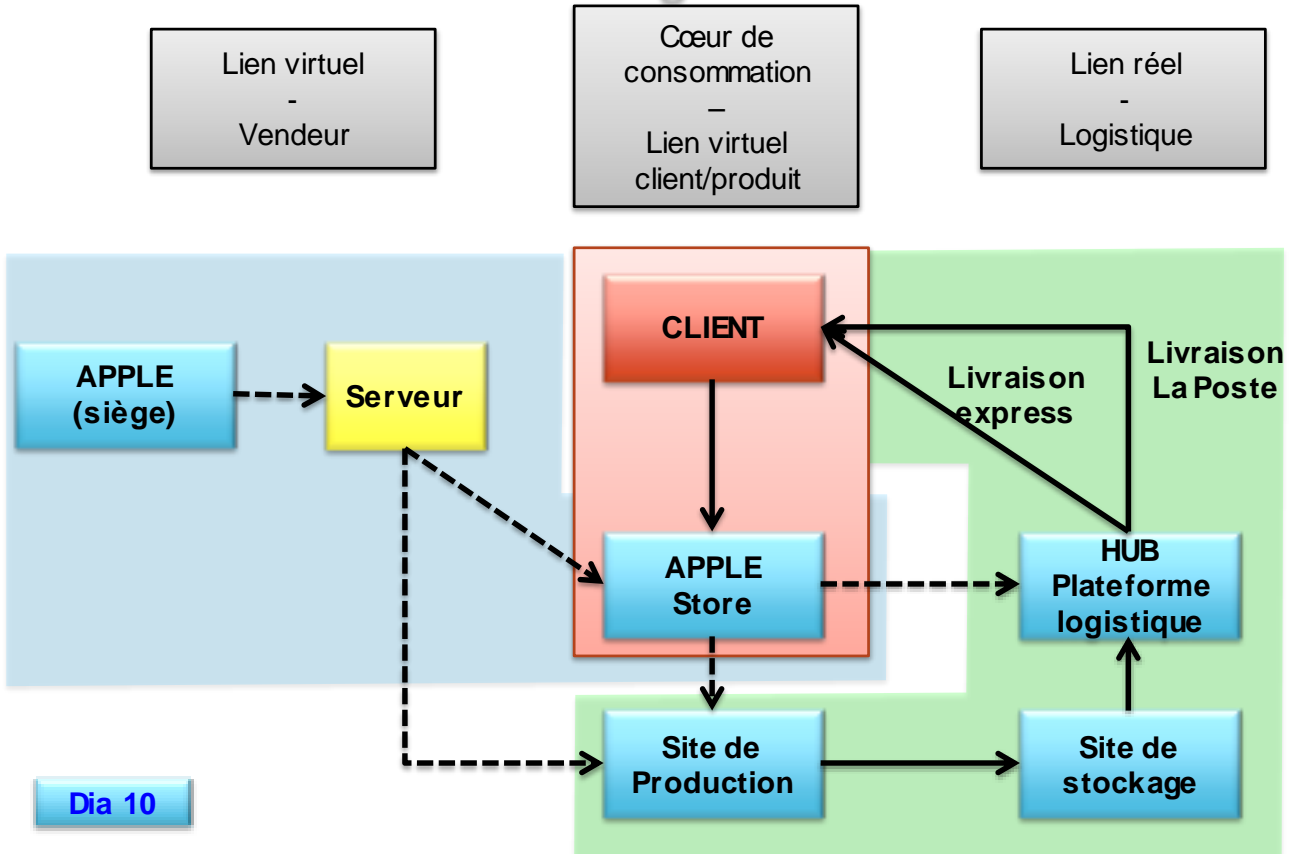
Lien virtuel
-
Vendeur

Cœur de consommation
–
Lien virtuel client/produit

Lien réel
-
Logistique

APPLE (siège)

Serveur

CLIENT

Livraison express

Livraison La Poste

APPLE Store

HUB Plateforme logistique

Site de Production

Site de stockage

Dia 10